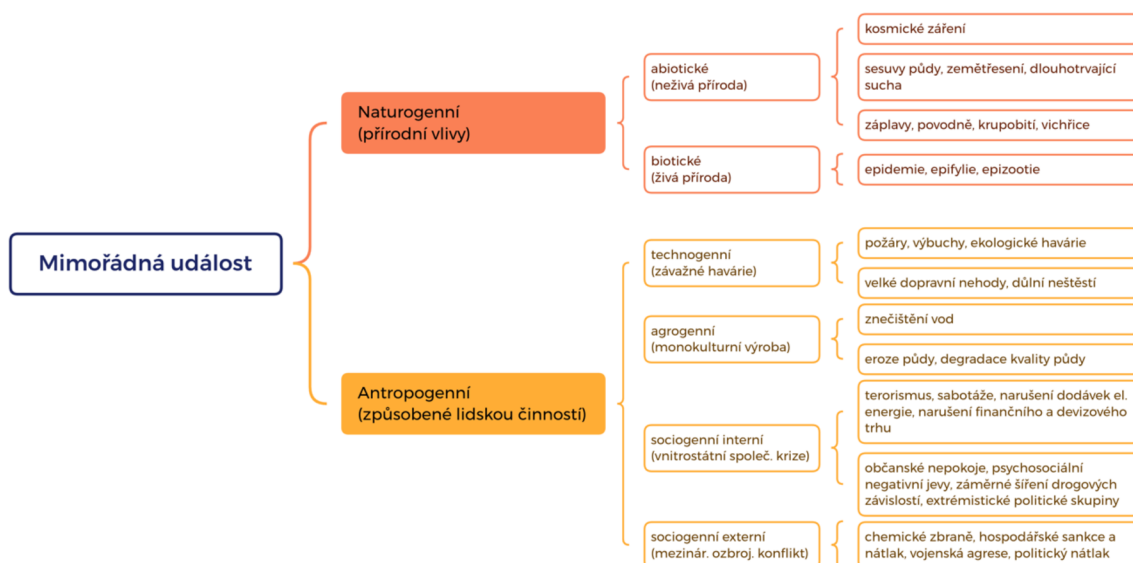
Mimořádná událost

Naturogenní
(přírodní vlivy)

abiotické
(neživá příroda)

kosmické záření

sesuvy půdy, zemětřesení, dlouhotrvající sucha

záplavy, povodně, krupobití, vichřice

biotické
(živá příroda)

epidemie, epifylie, epizootie

Antropogenní
(způsobené lidskou činností)

technogenní
(závažné havárie)

požáry, výbuchy, ekologické havárie

velké dopravní nehody, důlní neštěstí

agrogenní
(monokulturní výroba)

znečištění vod

eroze půdy, degradace kvality půdy

sociogenní interní
(vnitrostátní společ. krize)

terorismus, sabotáže, narušení dodávek el. energie, narušení finančního a devizového trhu

občanské nepokoje, psychosociální negativní jevy, záměrné šíření drogových závislostí, extrémistické politické skupiny

sociogenní externí
(mezinár. ozbroj. konflikt)

chemické zbraně, hospodářské sankce a nátlak, vojenská agrese, politický nátlak